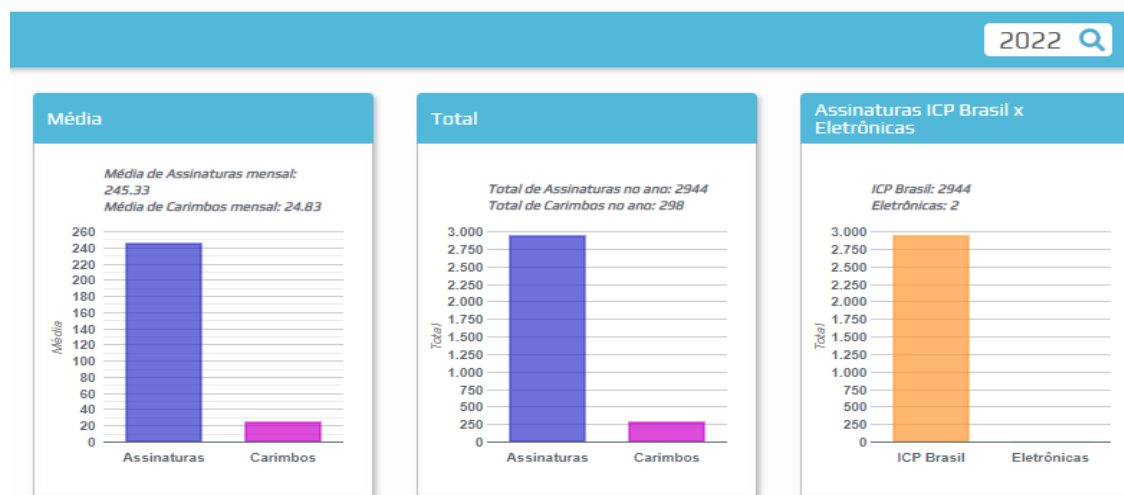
2022

Média

Média de Assinaturas mensal: 245.33
Média de Carimbos mensal: 24.83

260
240
220
200
180
160
140
120
100
80
60
40
20
0

Média

Assinaturas
Carimbos

Total

Total de Assinaturas no ano: 2944
Total de Carimbos no ano: 298

3.000
2.750
2.500
2.250
2.000
1.750
1.500
1.250
1.000
750
500
250
0

Total

Assinaturas
Carimbos

Assinaturas ICP Brasil x Eletrônicas

ICP Brasil: 2944
Eletrônicas: 2

3.000
2.750
2.500
2.250
2.000
1.750
1.500
1.250
1.000
750
500
250
0

Total

ICP Brasil
Eletrônicas